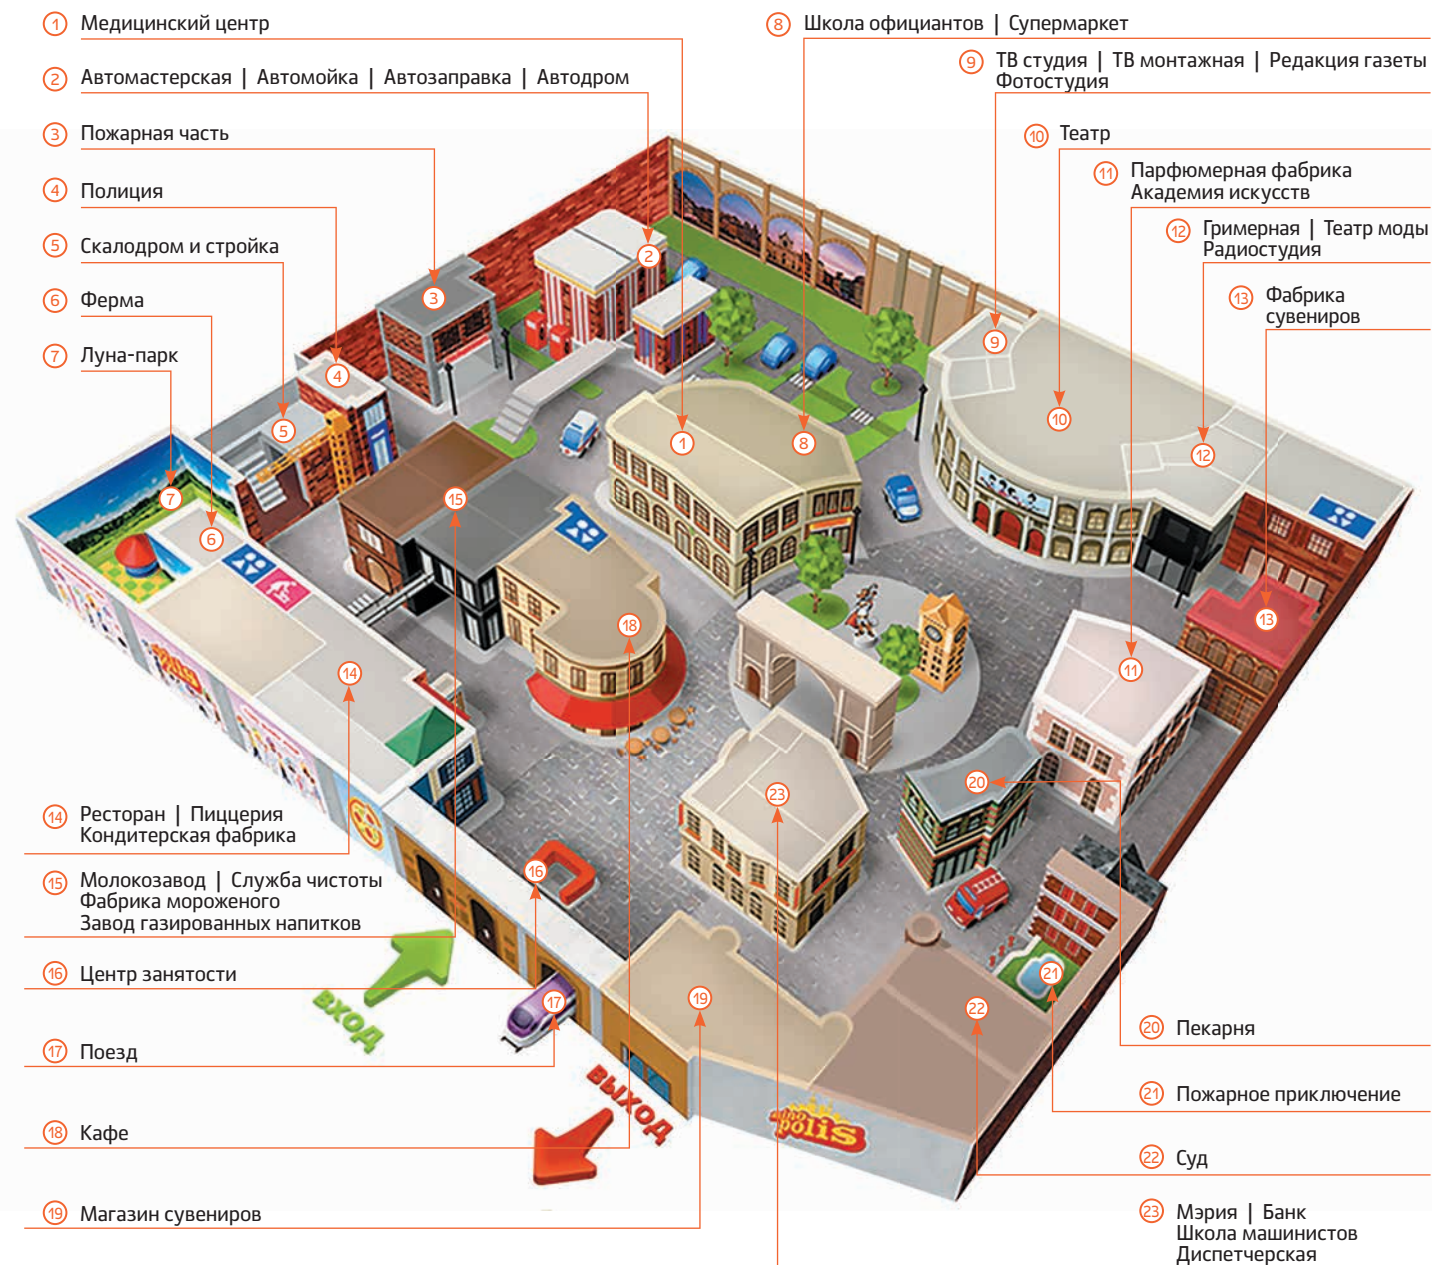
1 Медицинский центр

2 Автомастерская | Автомойка | Автозаправка | Автодром

3 Пожарная часть

4 Полиция

5 Скалодром и стройка

6 Ферма

7 Луна-парк

8 Школа официантов | Супермаркет

9 ТВ студия | ТВ монтажная | Редакция газеты Фотостудия

10 Театр

11 Парфюмерная фабрика Академия искусств

12 Гримерная | Театр моды Радиостудия

13 Фабрика сувениров

14 Ресторан | Пиццерия Кондитерская фабрика

15 Молокозавод | Служба чистоты Фабрика мороженого Завод газированных напитков

16 Центр занятости

17 Поезд

18 Кафе

19 Магазин сувениров

20 Пекарня

21 Пожарное приключение

22 Суд

23 Мэрия | Банк Школа машинистов Диспетчерская

вход

выход

polis